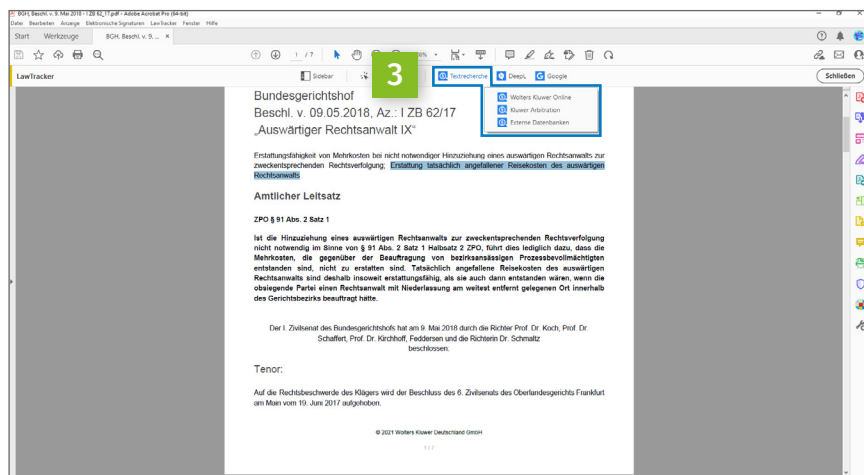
BGH, Beschl. v. 9. Mai 2018 - I ZB 62_17.pdf - Adobe Acrobat Pro (64-bit)
Datei Bearbeiten Anzeige Elektronische Signaturen LawTracker Fenster Hilfe

Start Werkzeuge BGH, Beschl. v. 9. ... ×

1 / 7

LawTracker

Sidebar

3

Textrecherche DeepL Google

Schließen

Wolters Kluwer Online
Kluwer Arbitration
Externe Datenbanken

Bundesgerichtshof
Beschl. v. 09.05.2018, Az.: I ZB 62/17
„Auswärtiger Rechtsanwalt IX"

Erstattungsfähigkeit von Mehrkosten bei nicht notwendiger Hinzuziehung eines auswärtigen Rechtsanwalts zur zweckentsprechenden Rechtsverfolgung; Erstattung tatsächlich angefallener Reisekosten des auswärtigen Rechtsanwalts

Amtlicher Leitsatz

ZPO § 91 Abs. 2 Satz 1

Ist die Hinzuziehung eines auswärtigen Rechtsanwalts zur zweckentsprechenden Rechtsverfolgung nicht notwendig im Sinne von § 91 Abs. 2 Satz 1 Halbsatz 2 ZPO, führt dies lediglich dazu, dass die Mehrkosten, die gegenüber der Beauftragung von bezirksansässigen Prozessbevollmächtigten entstanden sind, nicht zu erstatten sind. Tatsächlich angefallene Reisekosten des auswärtigen Rechtsanwalts sind deshalb insoweit erstattungsfähig, als sie auch dann entstanden wären, wenn die obsiegende Partei einen Rechtsanwalt mit Niederlassung am weitest entfernt gelegenen Ort innerhalb des Gerichtsbezirks beauftragt hätte.

Der I. Zivilsenat des Bundesgerichtshofs hat am 9. Mai 2018 durch die Richter Prof. Dr. Koch, Prof. Dr. Schaffert, Prof. Dr. Kirchhoff, Feddersen und die Richterin Dr. Schmaltz beschlossen:

Tenor:

Auf die Rechtsbeschwerde des Klägers wird der Beschluss des 6. Zivilsenats des Oberlandesgerichts Frankfurt am Main vom 19. Juni 2017 aufgehoben.

© 2021 Wolters Kluwer Deutschland GmbH

1 / 7